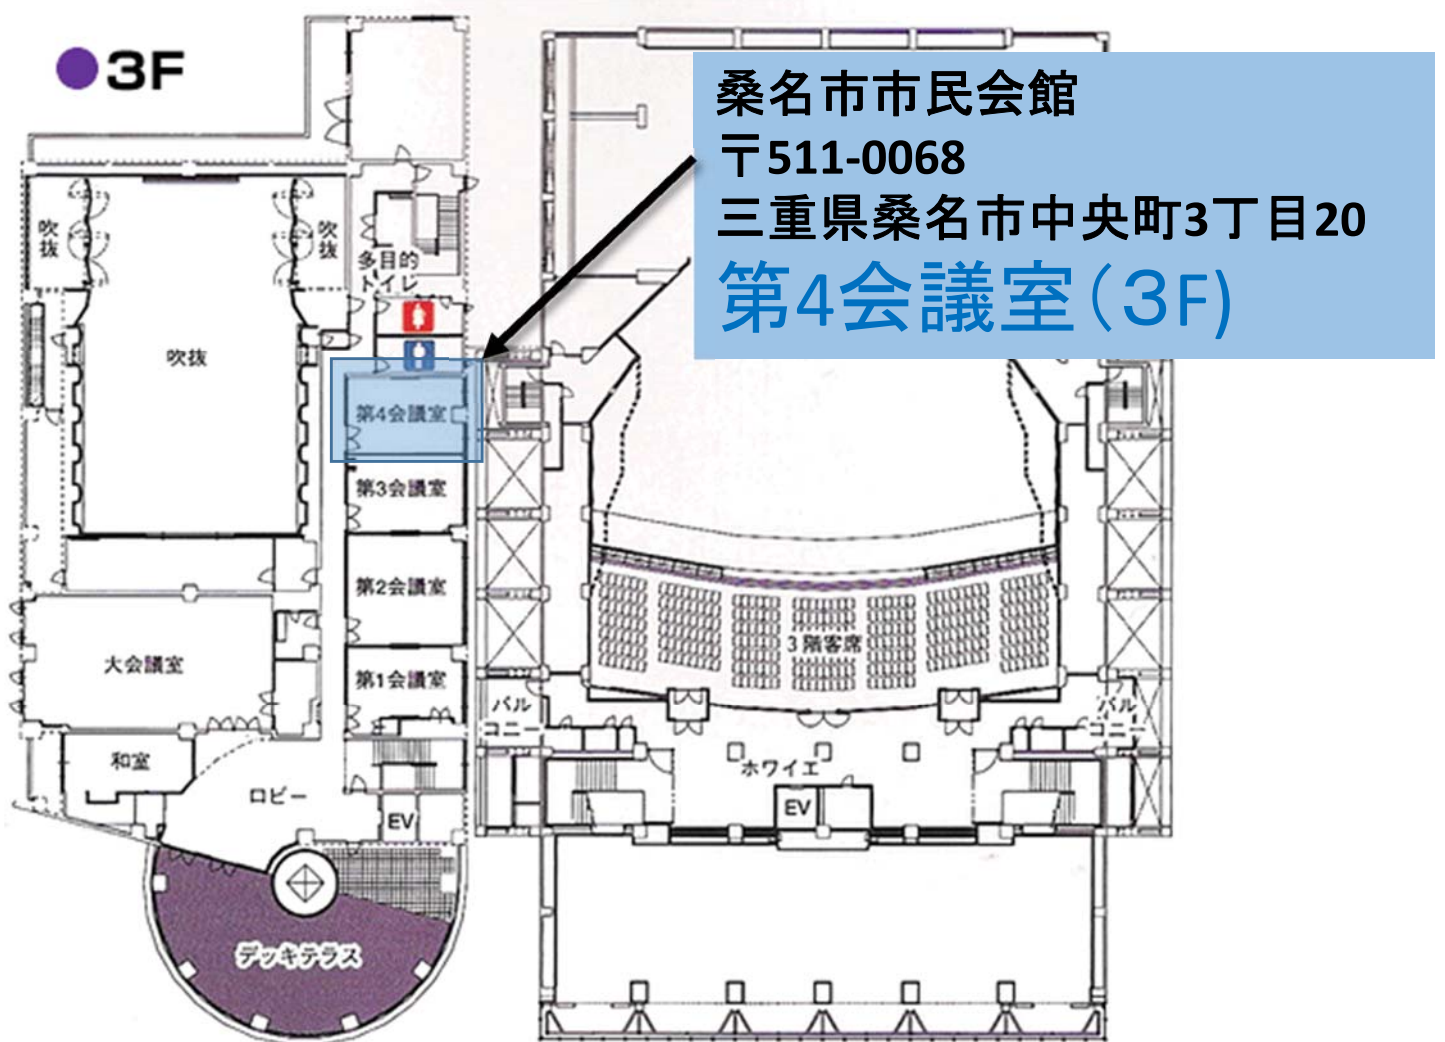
3F

桑名市市民会館
〒511-0068
三重県桑名市中央町3丁目20
第4会議室（3F)

吹抜

吹抜

多目的トイレ

吹抜

第4会議室

第3会議室

第2会議室

第1会議室

大会議室

和室

ロビー

EV

デッキテラス

3階客席

バルコニー

バルコニー

ホワイエ

EV